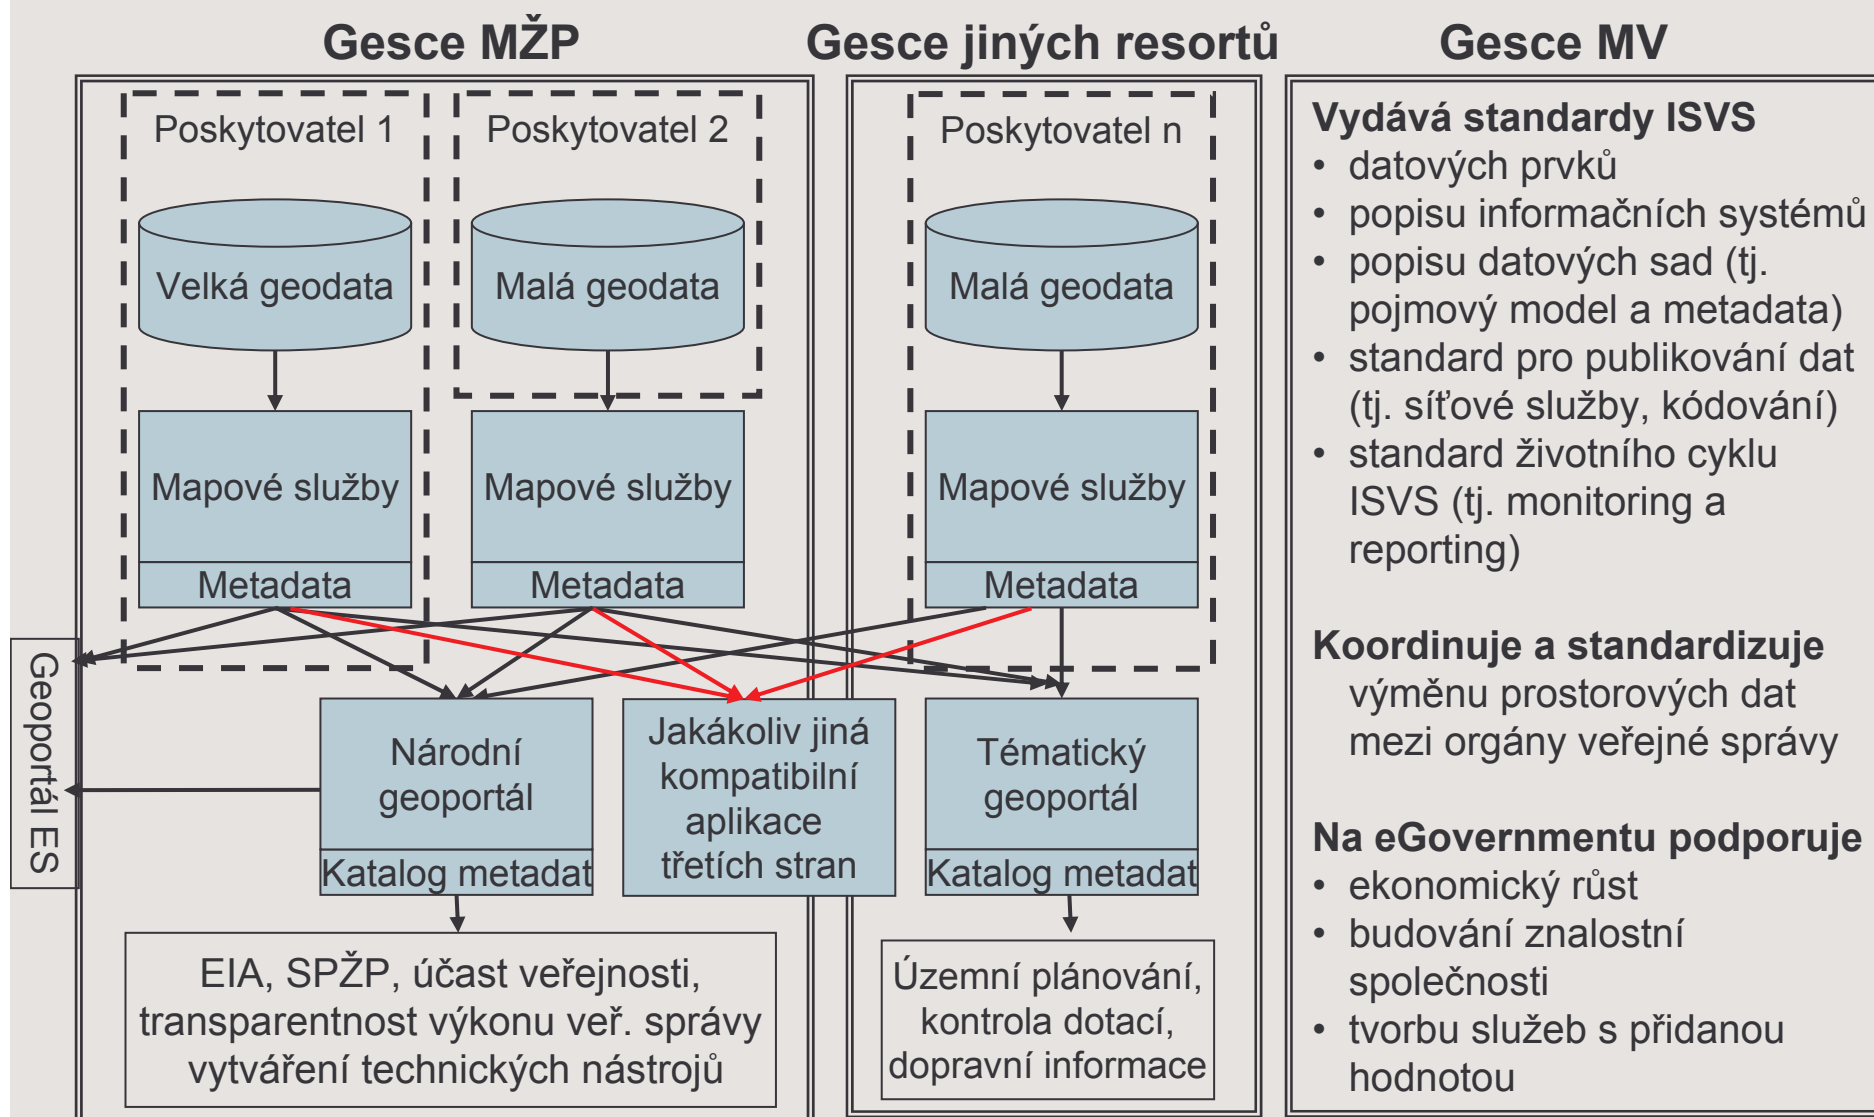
Gesce MŽP

Gesce jiných resortů

Gesce MV

Poskytovatel 1

Velká geodata

Mapové služby

Metadata

Poskytovatel 2

Malá geodata

Mapové služby

Metadata

Poskytovatel n

Malá geodata

Mapové služby

Metadata

Geoportál ES

Národní geoportál

Katalog metadat

Jakákoliv jiná kompatibilní aplikace třetích stran

Tématický geoportál

Katalog metadat

EIA, SPŽP, účast veřejnosti, transparentnost výkonu veř. správy vytváření technických nástrojů

Územní plánování, kontrola dotací, dopravní informace

Vydává standardy ISVS
• datových prvků
• popisu informačních systémů
• popisu datových sad (tj. pojmový model a metadata)
• standard pro publikování dat (tj. síťové služby, kódování)
• standard životního cyklu ISVS (tj. monitoring a reporting)

Koordinuje a standardizuje
výměnu prostorových dat mezi orgány veřejné správy

Na eGovernmentu podporuje
• ekonomický růst
• budování znalostní společnosti
• tvorbu služeb s přidanou hodnotou